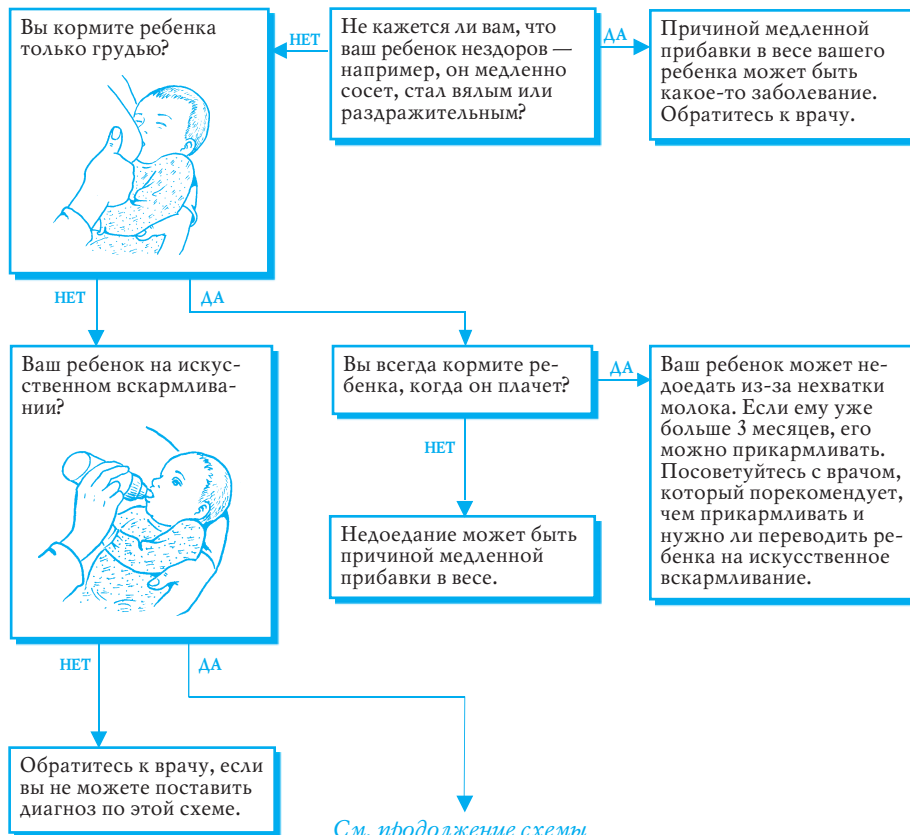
Не кажется ли вам, что ваш ребенок нездоров — например, он медленно сосет, стал вялым или раздражительным?

НЕТ

ДА

Причиной медленной прибавки в весе вашего ребенка может быть какое-то заболевание. Обратитесь к врачу.

Вы кормите ребенка только грудью?

НЕТ

ДА

Ваш ребенок на искусственном вскармливании?

Вы всегда кормите ребенка, когда он плачет?

ДА

Ваш ребенок может недоедать из-за нехватки молока. Если ему уже больше 3 месяцев, его можно прикармливать. Посоветуйтесь с врачом, который порекомендует, чем прикармливать и нужно ли переводить ребенка на искусственное вскармливание.

НЕТ

Недоедание может быть причиной медленной прибавки в весе.

НЕТ

ДА

Обратитесь к врачу, если вы не можете поставить диагноз по этой схеме.

См. продолжение схемы